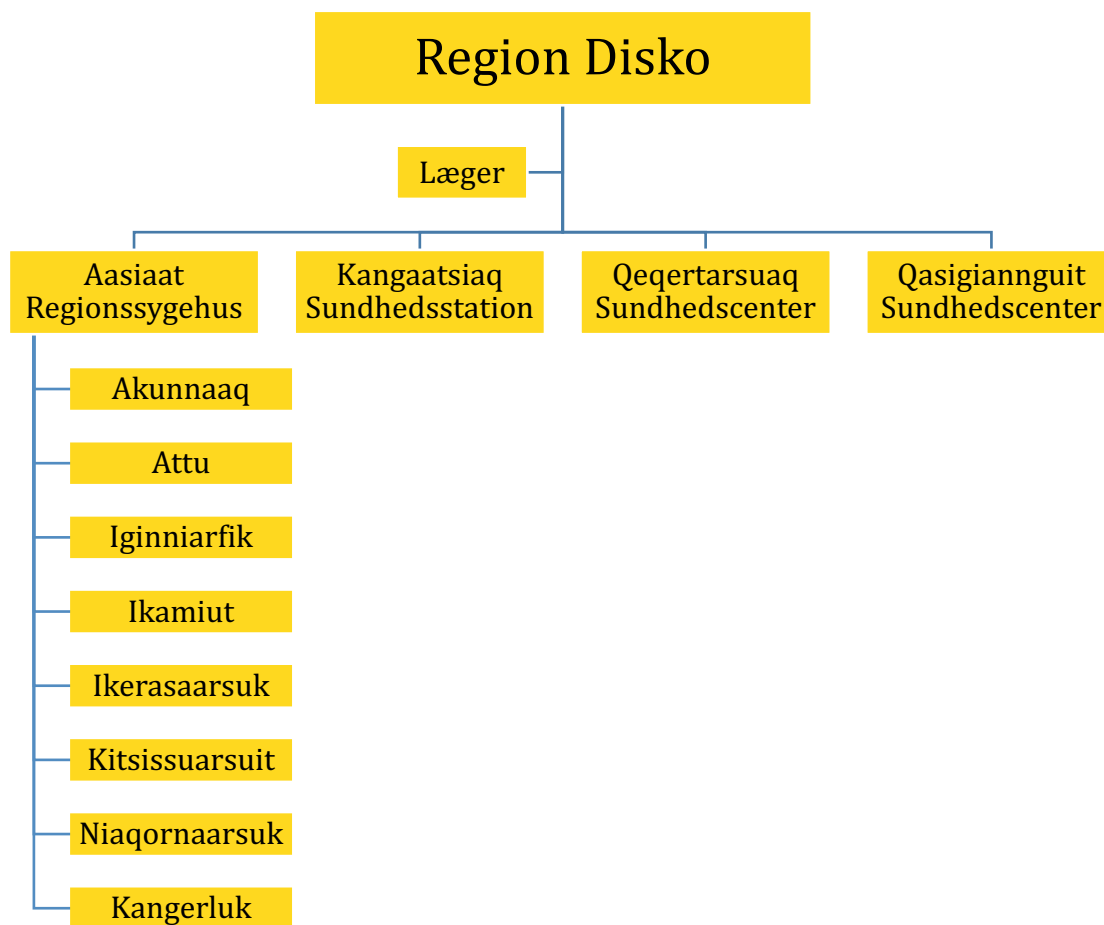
Region Disko

Læger

Aasiaat Regionssygehus

Kangaatsiaq Sundhedsstation

Qeqertarsuaq Sundhedscenter

Qasigiannguit Sundhedscenter

Akunnaaq

Attu

Iginniarfik

Ikamiut

Ikerasaarsuk

Kitsissuarsuit

Niaqornaarsuk

Kangerluk